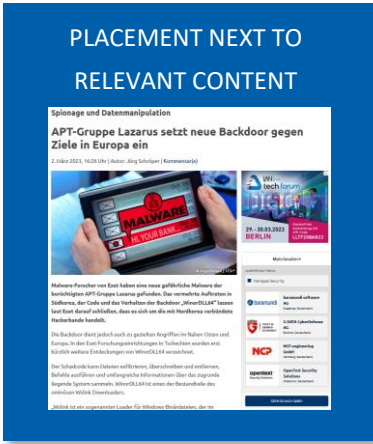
PLACEMENT NEXT TO RELEVANT CONTENT

Spionage und Datenmanipulation

APT-Gruppe Lazarus setzt neue Backdoor gegen Ziele in Europa ein

2. März 2023, 16:26 Uhr | Autor: Jörg Schröper | Kommentar(e)

MALWARE

HI, YOUR BANK

Malware-Forscher von Eset haben eine neue gefährliche Malware der berüchtigten APT-Gruppe Lazarus gefunden. Das vermehrte Auftreten in Südkorea, der Code und das Verhalten der Backdoor „WinorDLL64" lassen laut Eset darauf schließen, dass es sich um die mit Nordkorea verbündete Hackerbande handelt.

Die Backdoor dient jedoch auch zu gezielten Angriffen im Nahen Osten und Europa. In den Eset Forschungseinrichtungen in Tschechien wurden erst kürzlich weitere Entdeckungen von WinorDLL64 verzeichnet.

Der Schadcode kann Dateien exfiltrieren, überschreiben und entfernen, Befehle ausführen und umfangreiche Informationen über das zugrunde liegende System sammeln. WinorDLL64 ist einer der Bestandteile des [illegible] Wslink Downloaders.

„Wslink ist ein sogenannter Loader für Windows Binärdateien, der im

tech forum

29. - 30.03.2023 BERLIN

Matchmaker+

Managed Security

baramundi software AG

G DATA CyberDefense AG

NCP engineering GmbH

OpenText Security Solutions